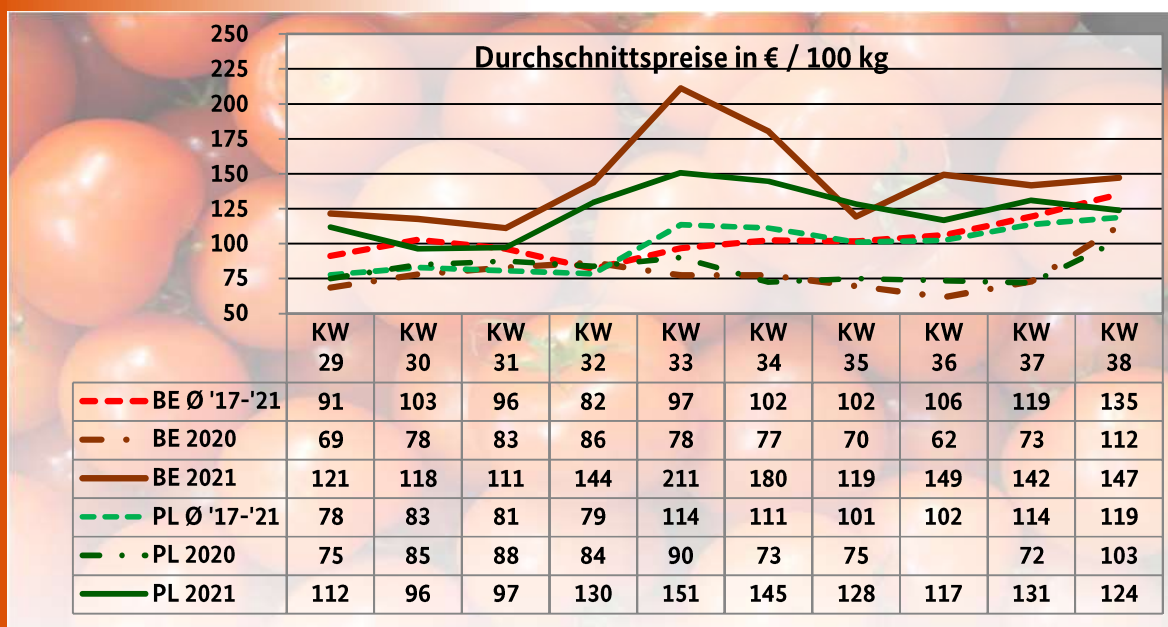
Durchschnittspreise in € / 100 kg

250
225
200
175
150
125
100
75
50

| | KW 29 | KW 30 | KW 31 | KW 32 | KW 33 | KW 34 | KW 35 | KW 36 | KW 37 | KW 38 |
|---|---|---|---|---|---|---|---|---|---|---|
| BE Ø '17-'21 | 91 | 103 | 96 | 82 | 97 | 102 | 102 | 106 | 119 | 135 |
| BE 2020 | 69 | 78 | 83 | 86 | 78 | 77 | 70 | 62 | 73 | 112 |
| BE 2021 | 121 | 118 | 111 | 144 | 211 | 180 | 119 | 149 | 142 | 147 |
| PL Ø '17-'21 | 78 | 83 | 81 | 79 | 114 | 111 | 101 | 102 | 114 | 119 |
| PL 2020 | 75 | 85 | 88 | 84 | 90 | 73 | 75 | | 72 | 103 |
| PL 2021 | 112 | 96 | 97 | 130 | 151 | 145 | 128 | 117 | 131 | 124 |